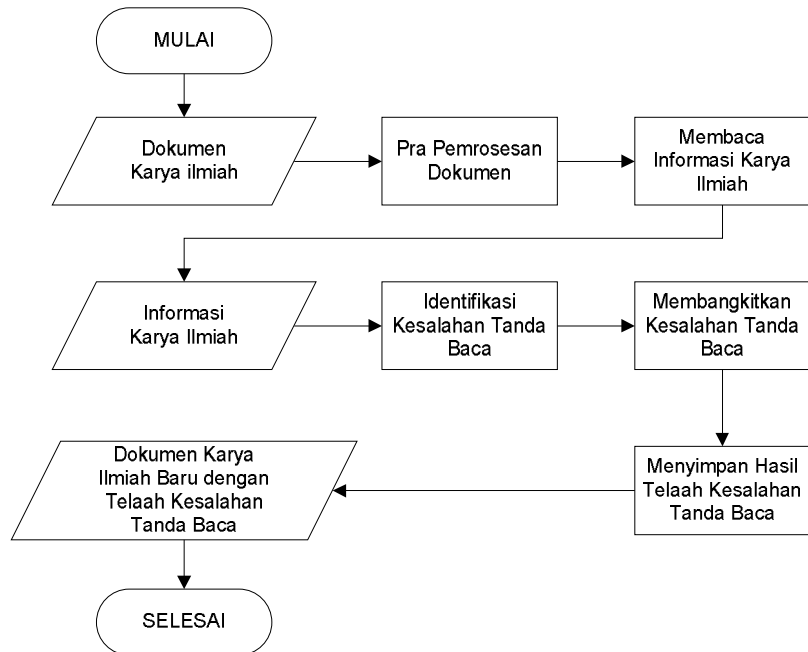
MULAI

Dokumen Karya ilmiah

Pra Pemrosesan Dokumen

Membaca Informasi Karya Ilmiah

Informasi Karya Ilmiah

Identifikasi Kesalahan Tanda Baca

Membangkitkan Kesalahan Tanda Baca

Menyimpan Hasil Telaah Kesalahan Tanda Baca

Dokumen Karya Ilmiah Baru dengan Telaah Kesalahan Tanda Baca

SELESAI